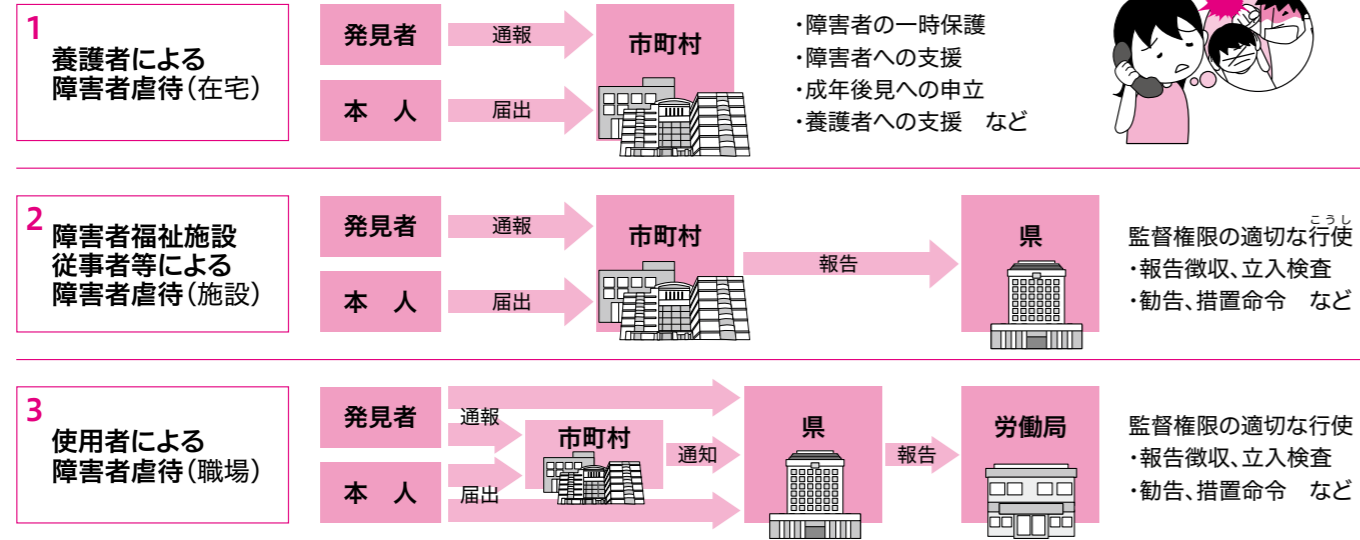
1
養護者による障害者虐待（在宅）

発見者
通報
本　人
届出
市町村

・障害者の一時保護
・障害者への支援
・成年後見への申立
・養護者への支援　など

2
障害者福祉施設従事者等による障害者虐待（施設）

発見者
通報
本　人
届出
市町村
報告
県

監督権限の適切な行使（こうし）
・報告徴収、立入検査
・勧告、措置命令　など

3
使用者による障害者虐待（職場）

発見者
通報
本　人
届出
市町村
通知
県
報告
労働局

監督権限の適切な行使
・報告徴収、立入検査
・勧告、措置命令　など